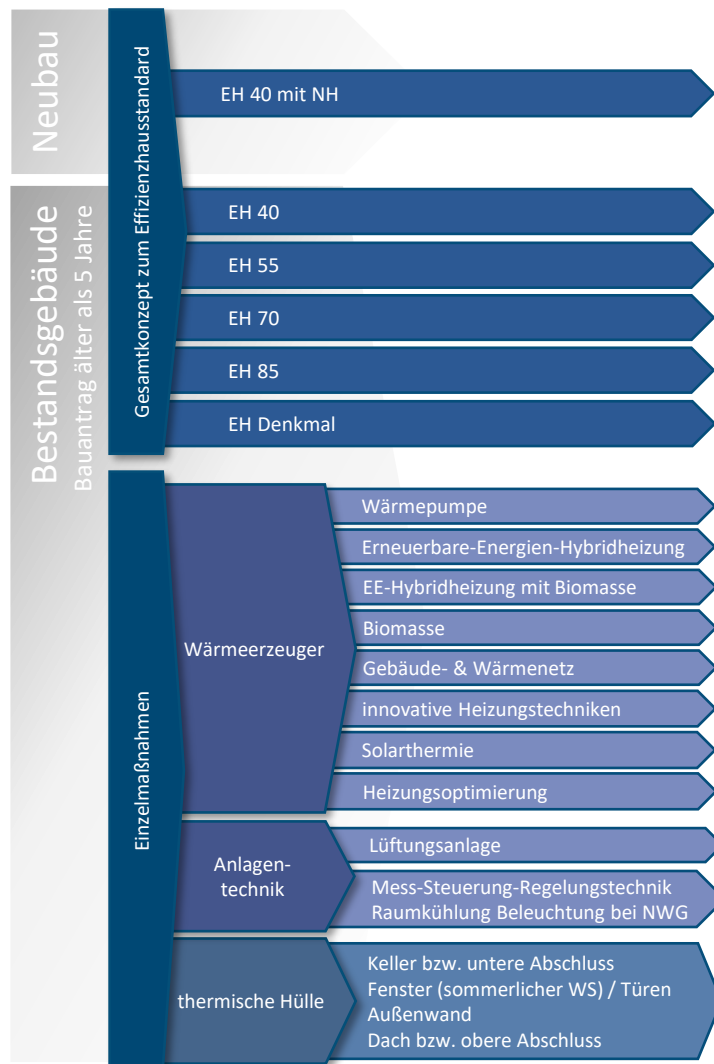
Neubau

Bestandsgebäude
Bauantrag älter als 5 Jahre

Gesamtkonzept zum Effizienzhausstandard

EH 40 mit NH

EH 40

EH 55

EH 70

EH 85

EH Denkmal

Einzelmaßnahmen

Wärmeerzeuger

Wärmepumpe

Erneuerbare-Energien-Hybridheizung

EE-Hybridheizung mit Biomasse

Biomasse

Gebäude- & Wärmenetz

innovative Heizungstechniken

Solarthermie

Heizungsoptimierung

Anlagentechnik

Lüftungsanlage

Mess-Steuerung-Regelungstechnik
Raumkühlung Beleuchtung bei NWG

thermische Hülle

Keller bzw. untere Abschluss
Fenster (sommerlicher WS) / Türen
Außenwand
Dach bzw. obere Abschluss